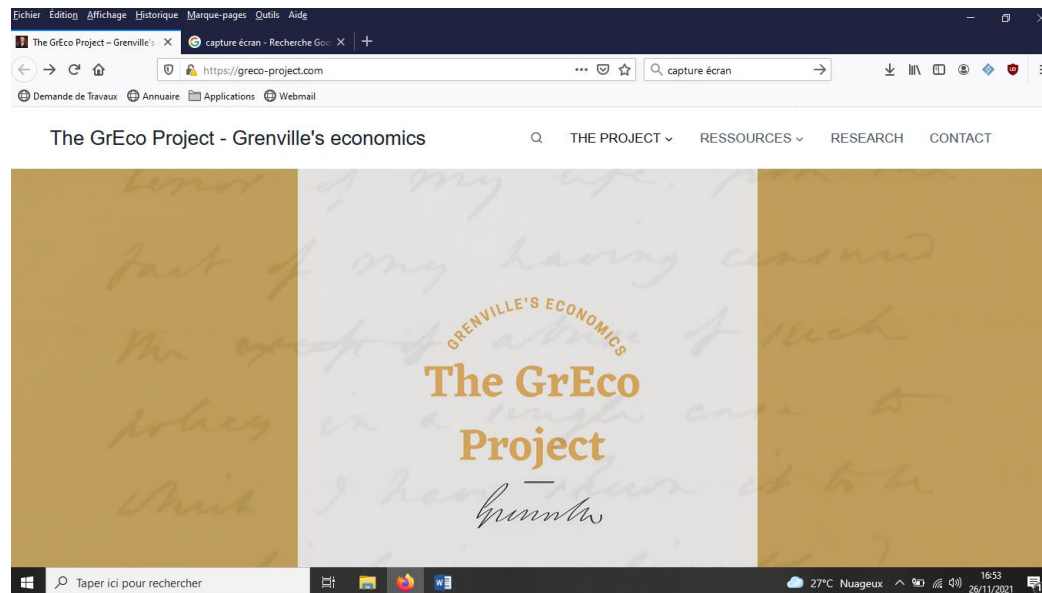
Fichier Édition Affichage Historique Marque-pages Outils Aide

The GrEco Project – Grenville's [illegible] ×
capture écran - Recherche Goo ×
+

https://greco-project.com
capture écran

Demande de Travaux Annuaire Applications Webmail

The GrEco Project - Grenville's economics
THE PROJECT
RESSOURCES
RESEARCH
CONTACT

GRENVILLE'S ECONOMICS
The GrEco Project
Grenville

Taper ici pour rechercher
27°C Nuageux
16:53
26/11/2021